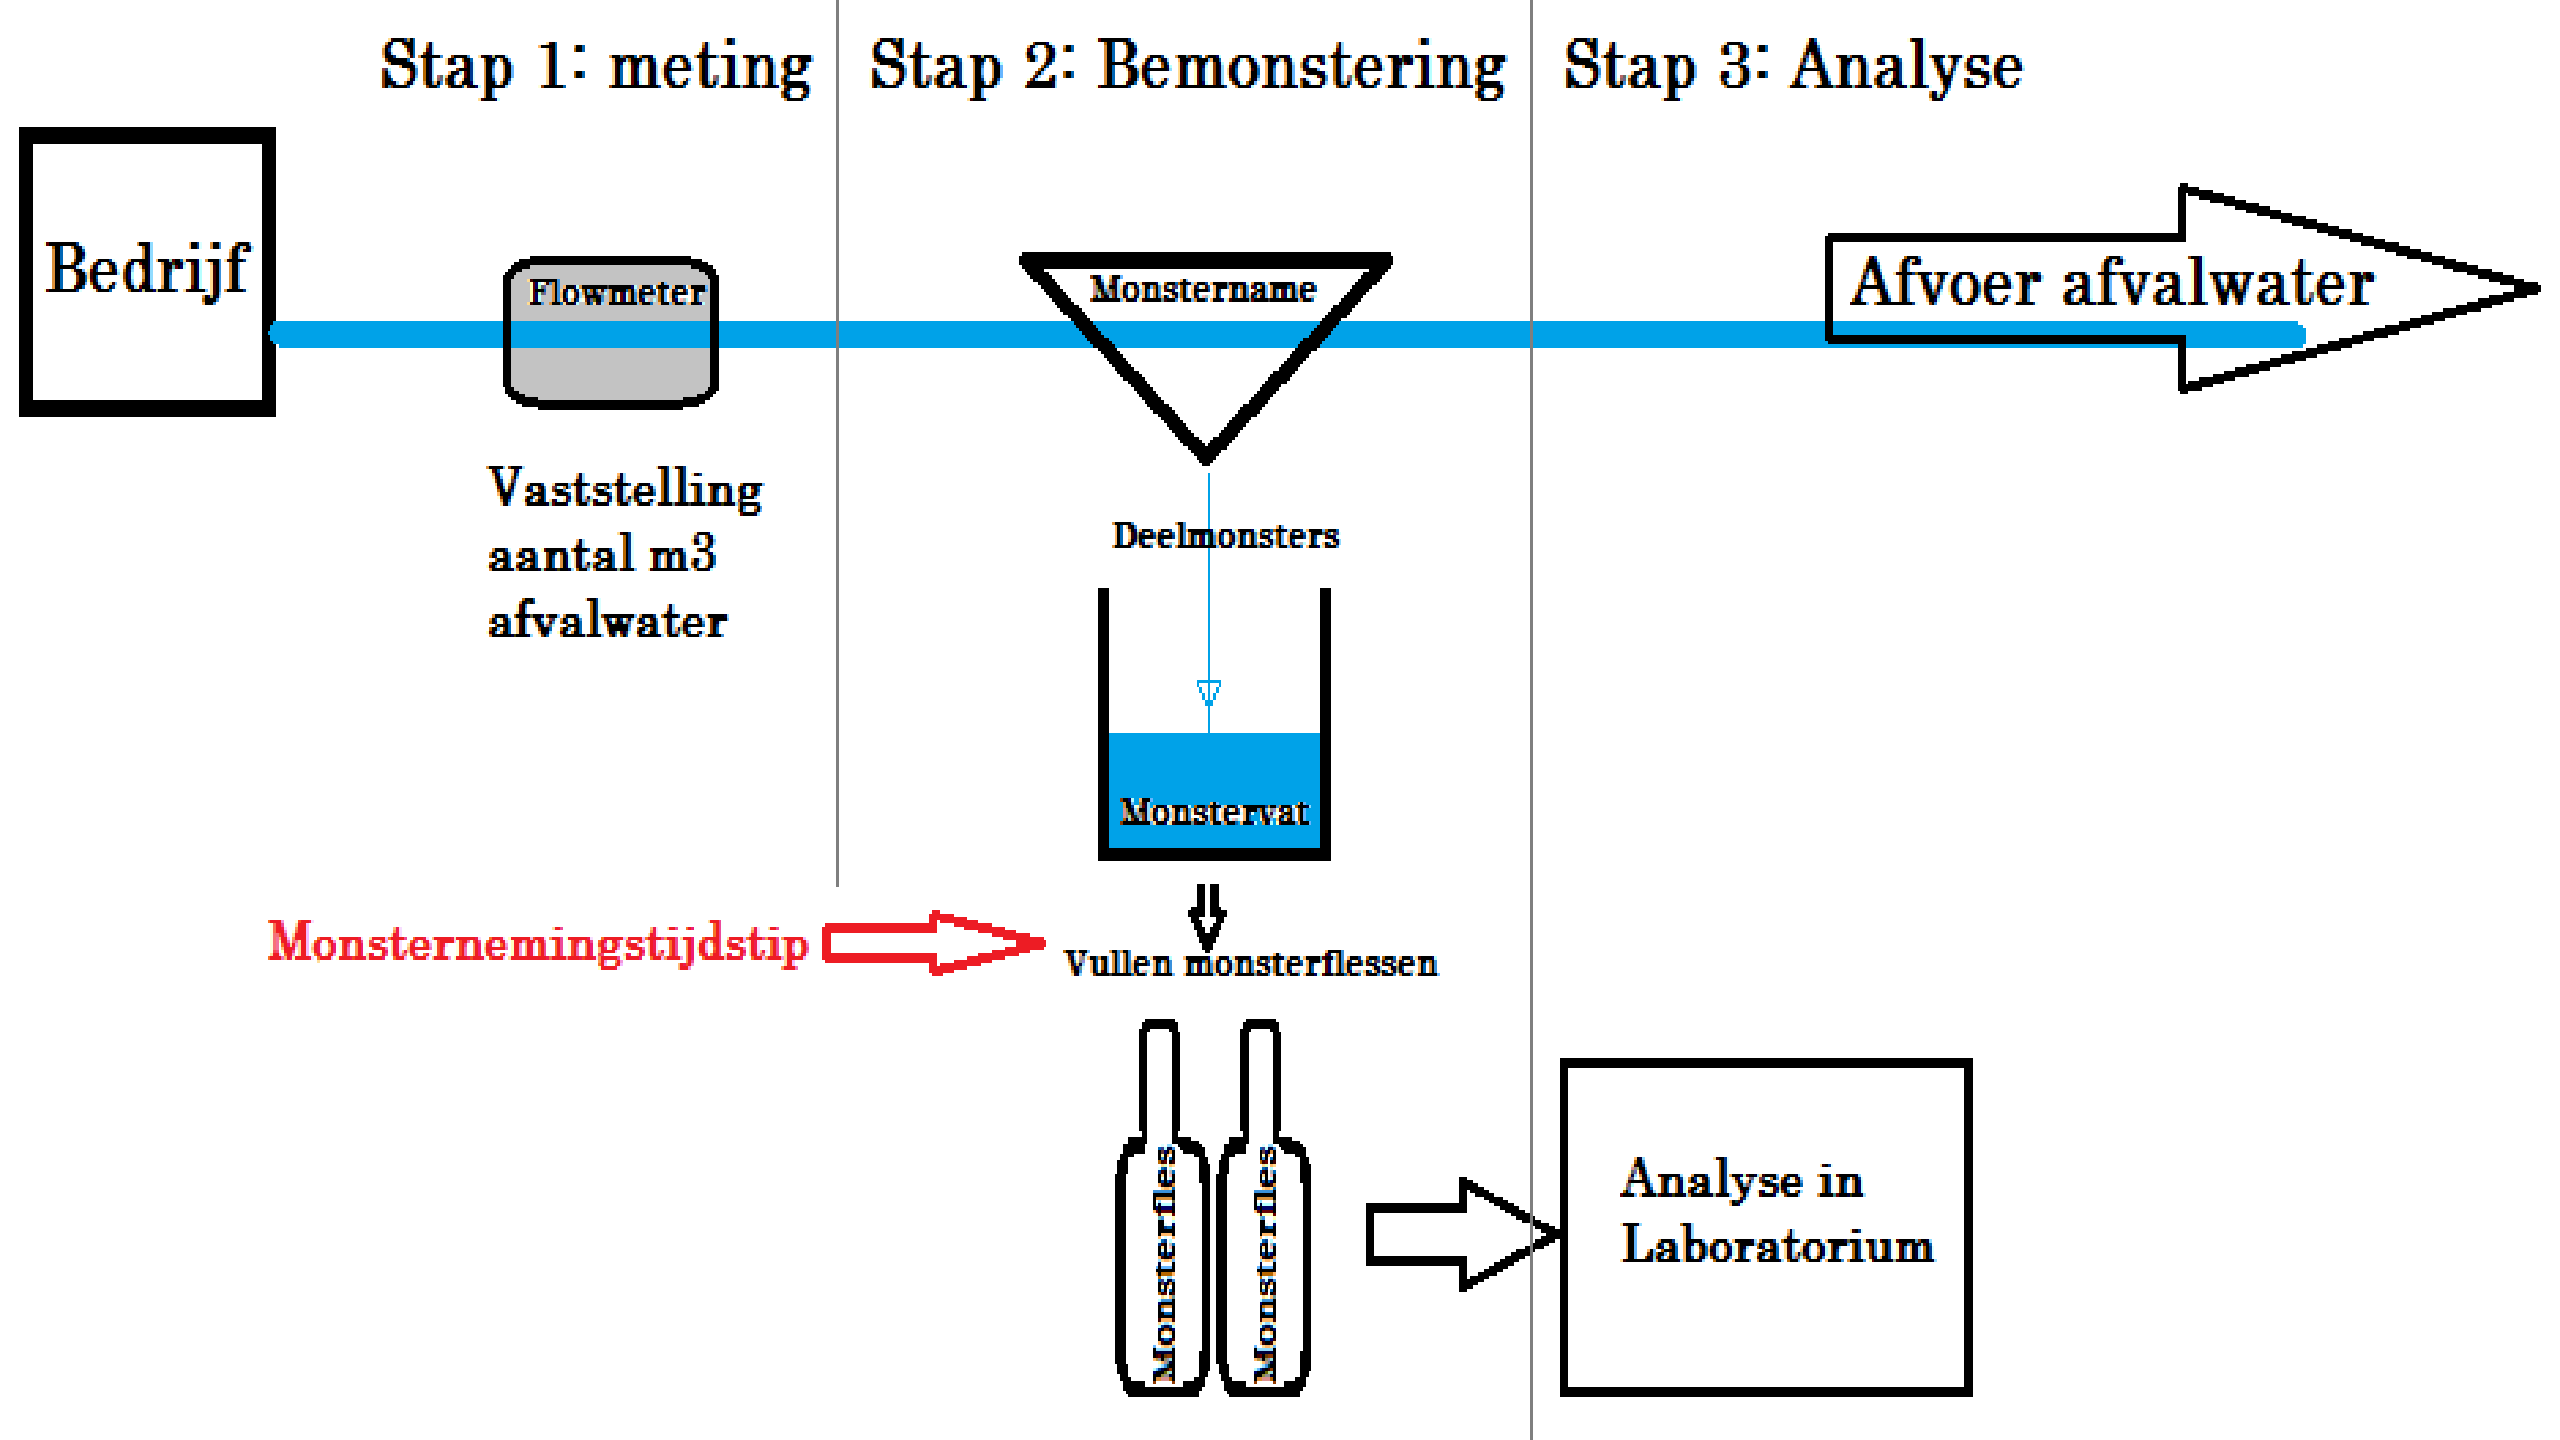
Stap 1: meting

Stap 2: Bemonstering

Stap 3: Analyse

Bedrijf

Flowmeter

Monstername

Afvoer afvalwater

Vaststelling aantal m3 afvalwater

Deelmonsters

Monstervat

Monsternemingstijdstip

Vullen monsterflessen

Monsterfles

Monsterfles

Analyse in Laboratorium